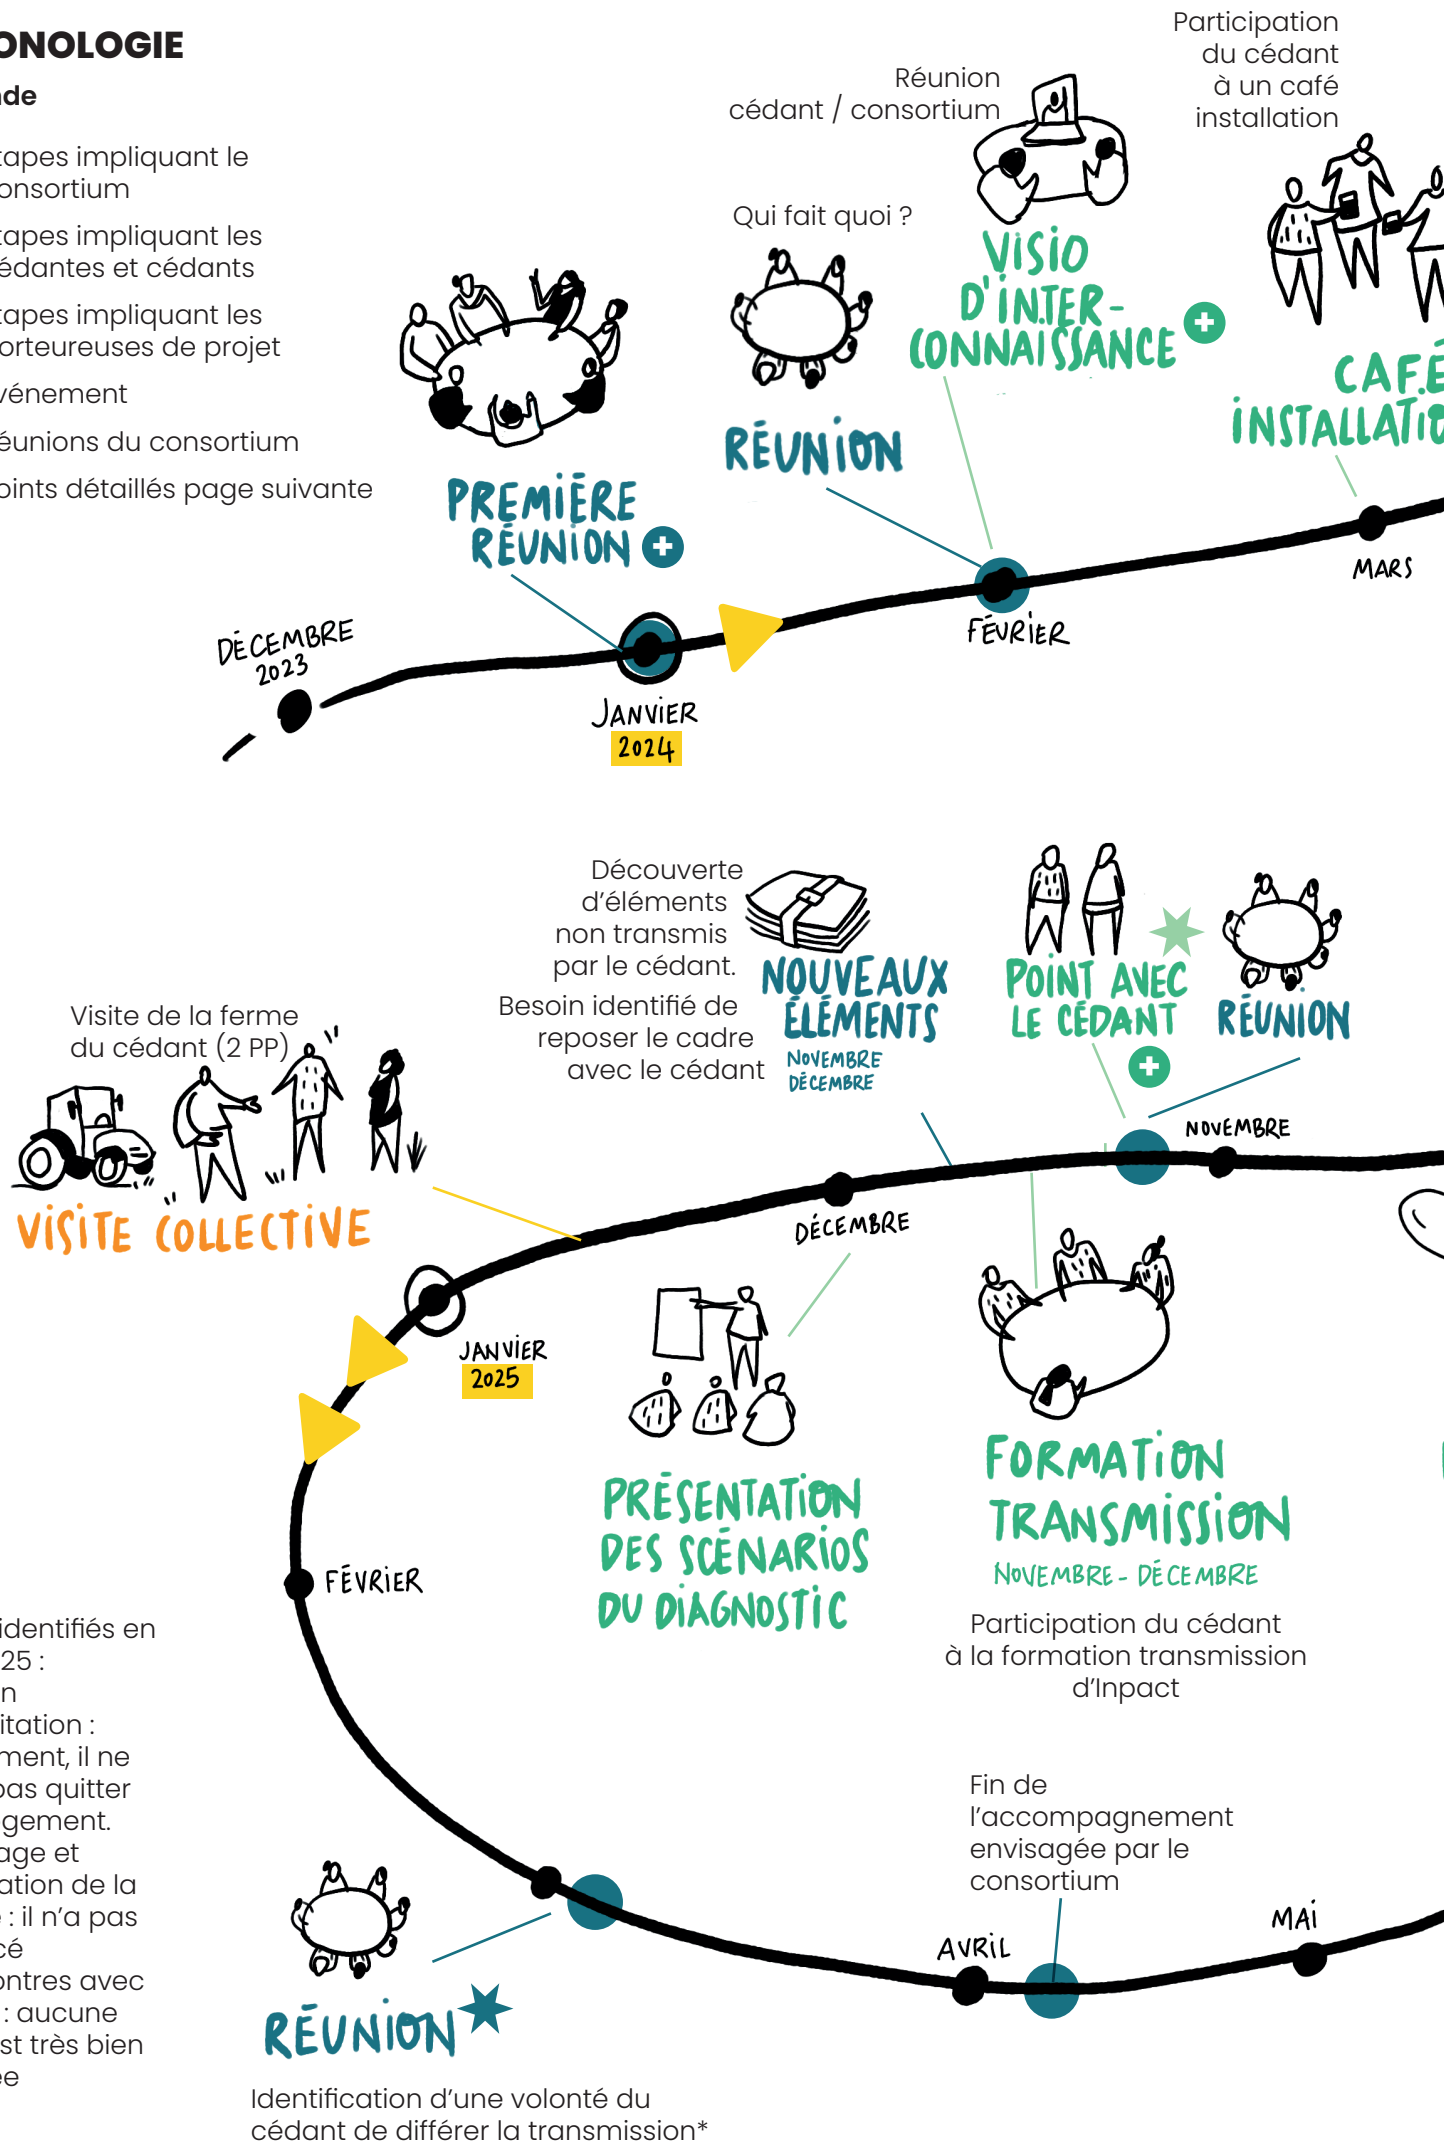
ONOLOGIE
de
tapes impliquant le onsortium
tapes impliquant les édantes et cédants
tapes impliquant les orteureuses de projet
vénement
éunions du consortium
oints détaillés page suivante

Réunion cédant / consortium

Participation du cédant à un café installation

Qui fait quoi ?

VISIO D'INTER-CONNAISSANCE

CAFÉ INSTALLATI

PREMIÈRE RÉUNION

RÉUNION

DÉCEMBRE 2023

JANVIER 2024

FÉVRIER

MARS

Découverte d'éléments non transmis par le cédant.

Besoin identifié de reposer le cadre avec le cédant

NOUVEAUX ÉLÉMENTS
NOVEMBRE DÉCEMBRE

POINT AVEC LE CÉDANT

RÉUNION

Visite de la ferme du cédant (2 PP)

VISITE COLLECTIVE

NOVEMBRE

DÉCEMBRE

JANVIER 2025

PRÉSENTATION DES SCÉNARIOS DU DIAGNOSTIC

FORMATION TRANSMISSION
NOVEMBRE - DÉCEMBRE

Participation du cédant à la formation transmission d'Inpact

FÉVRIER

identifiés en 25 :
n
itation :
ment, il ne
pas quitter
gement.
age et
ation de la
: il n'a pas
cé
ntres avec
: aucune
st très bien
e

Fin de l'accompagnement envisagée par le consortium

AVRIL

MAI

RÉUNION

Identification d'une volonté du cédant de différer la transmission*